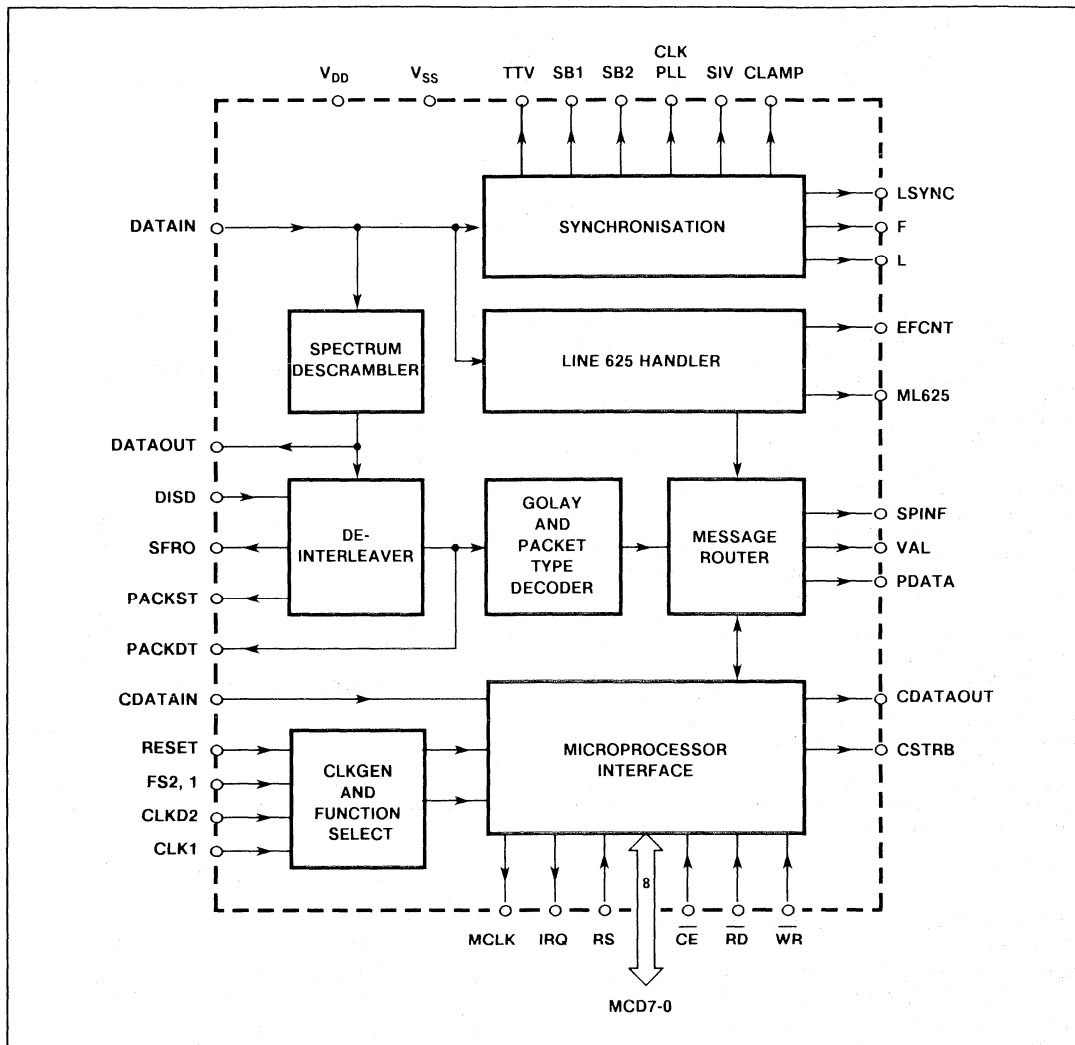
$V_{DD}$ $V_{SS}$ TTV SB1 SB2 CLK PLL SIV CLAMP

DATAIN

SYNCHRONISATION

LSYNC
F
L

SPECTRUM DESCRAMBLER

LINE 625 HANDLER

EFCNT
ML625

DATAOUT
DISD
SFRO
PACKST
PACKDT

DE-INTERLEAVER

GOLAY AND PACKET TYPE DECODER

MESSAGE ROUTER

SPINF
VAL
PDATA

CDATAIN
RESET
FS2, 1
CLKD2
CLK1

CLKGEN AND FUNCTION SELECT

MICROPROCESSOR INTERFACE

CDATAOUT
CSTRB

8

MCLK IRQ RS $\overline{CE}$ $\overline{RD}$ $\overline{WR}$

MCD7-0